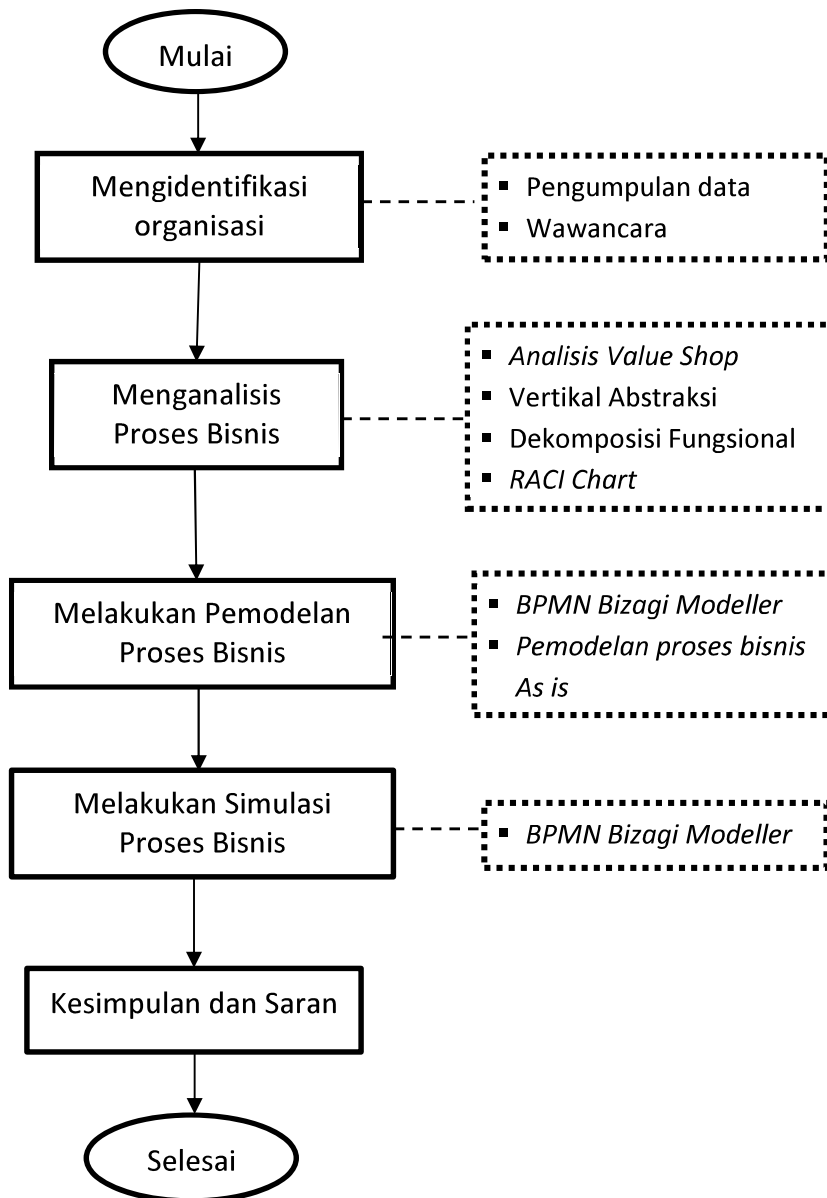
Mulai

Mengidentifikasi organisasi

- Pengumpulan data
- Wawancara

Menganalisis Proses Bisnis

- Analisis Value Shop
- Vertikal Abstraksi
- Dekomposisi Fungsional
- RACI Chart

Melakukan Pemodelan Proses Bisnis

- BPMN Bizagi Modeller
- Pemodelan proses bisnis As is

Melakukan Simulasi Proses Bisnis

- BPMN Bizagi Modeller

Kesimpulan dan Saran

Selesai